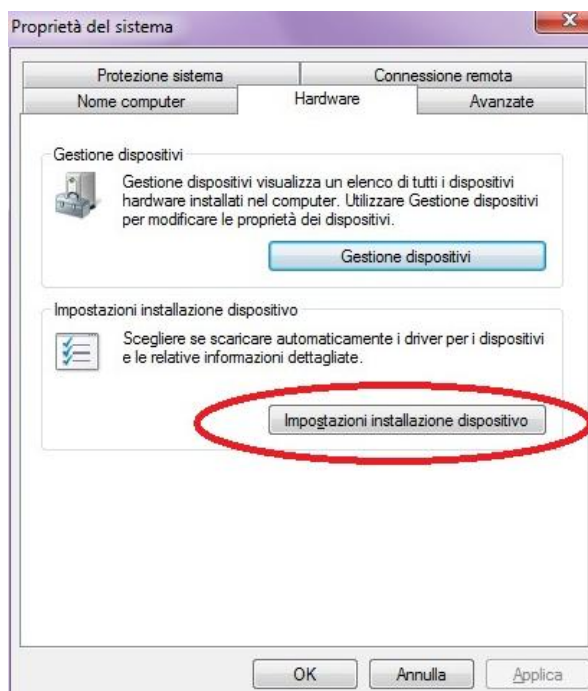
Proprietà del sistema

Protezione sistema
Connessione remota
Nome computer
Hardware
Avanzate

Gestione dispositivi

Gestione dispositivi visualizza un elenco di tutti i dispositivi hardware installati nel computer. Utilizzare Gestione dispositivi per modificare le proprietà dei dispositivi.

Gestione dispositivi

Impostazioni installazione dispositivo

Scegliere se scaricare automaticamente i driver per i dispositivi e le relative informazioni dettagliate.

Impostazioni installazione dispositivo

OK
Annulla
Applica